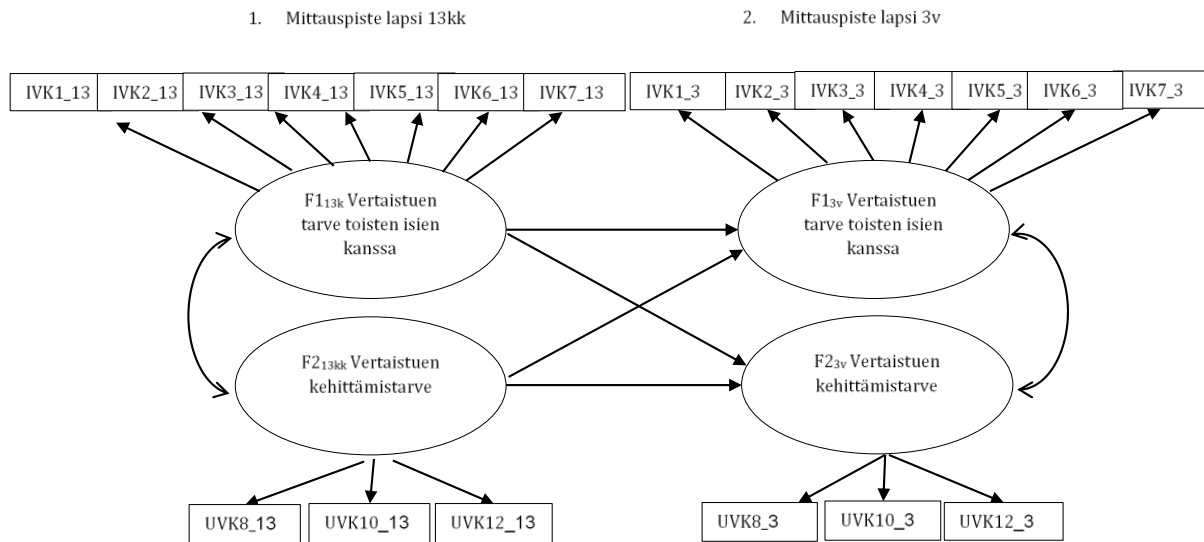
1. Mittauspiste lapsi 13kk

2. Mittauspiste lapsi 3v

IVK1_13 IVK2_13 IVK3_13 IVK4_13 IVK5_13 IVK6_13 IVK7_13

IVK1_3 IVK2_3 IVK3_3 IVK4_3 IVK5_3 IVK6_3 IVK7_3

F1$_{13k}$ Vertaistuen tarve toisten isien kanssa

F1$_{3v}$ Vertaistuen tarve toisten isien kanssa

F2$_{13kk}$ Vertaistuen kehittämistarve

F2$_{3v}$ Vertaistuen kehittämistarve

UVK8_13 UVK10_13 UVK12_13

UVK8_3 UVK10_3 UVK12_3